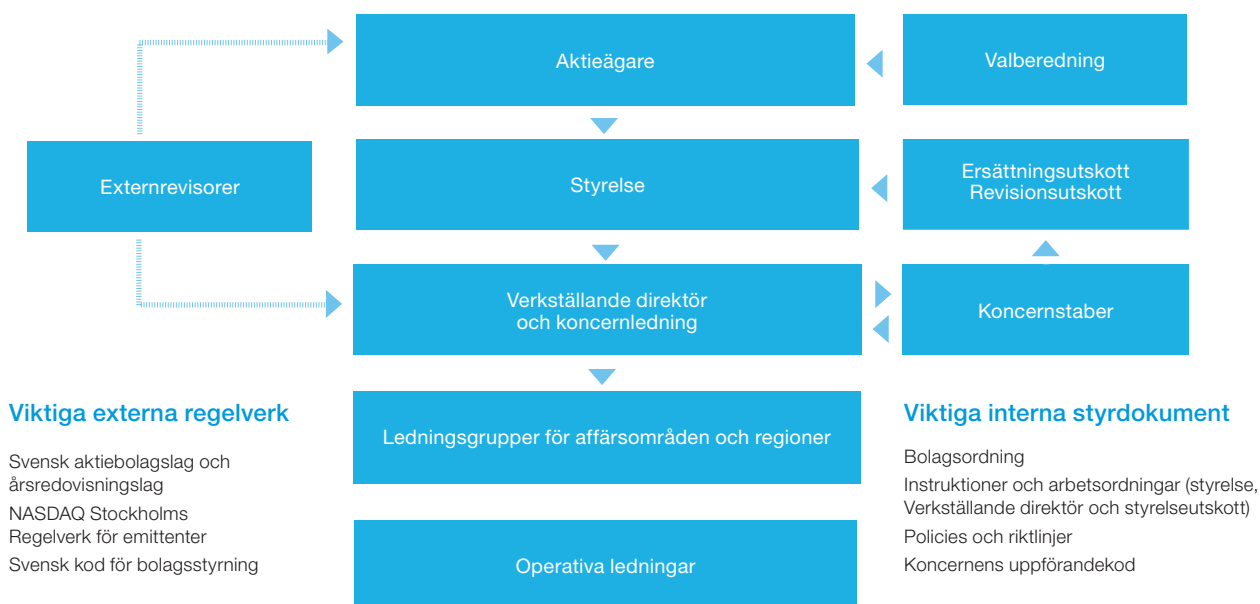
Aktieägare

Valberedning

Externrevisorer

Styrelse

Ersättningsutskott
Revisionsutskott

Verkställande direktör och koncernledning

Koncernstaber

Viktiga externa regelverk

Svensk aktiebolagslag och årsredovisningslag

NASDAQ Stockholms Regelverk för emittenter

Svensk kod för bolagsstyrning

Ledningsgrupper för affärsområden och regioner

Operativa ledningar

Viktiga interna styrdokument

Bolagsordning

Instruktioner och arbetsordningar (styrelse, Verkställande direktör och styrelseutskott)

Policies och riktlinjer

Koncernens uppförandekod